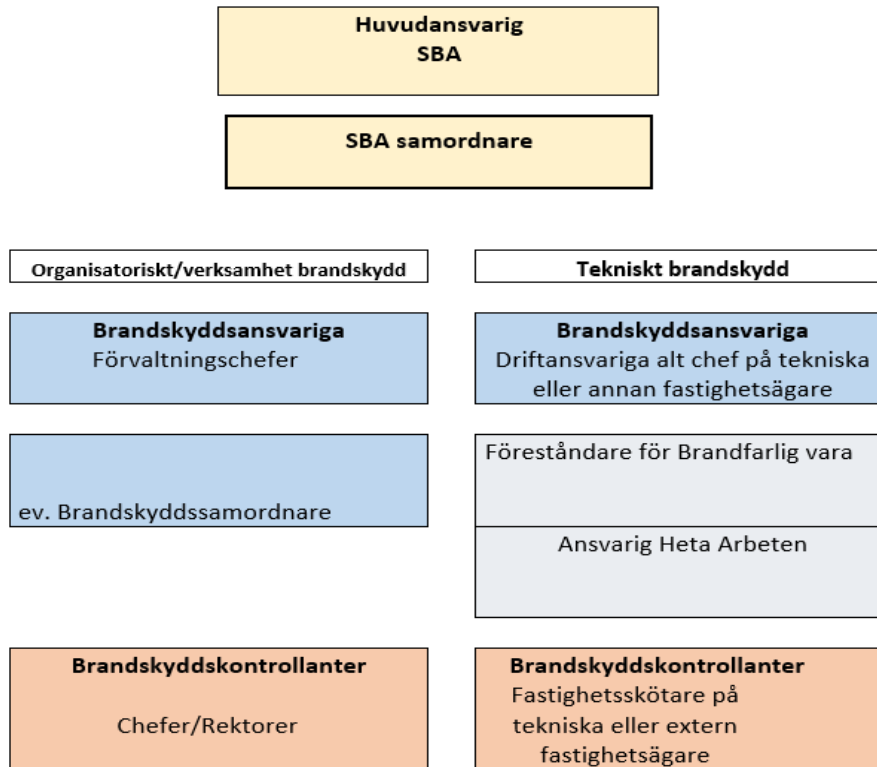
Huvudansvarig
SBA

SBA samordnare

Organisatoriskt/verksamhet brandskydd

Tekniskt brandskydd

Brandskyddsansvariga
Förvaltningschefer

Brandskyddsansvariga
Driftansvariga alt chef på tekniska eller annan fastighetsägare

ev. Brandskyddssamordnare

Föreståndare för Brandfarlig vara

Ansvarig Heta Arbeten

Brandskyddskontrollanter

Chefer/Rektorer

Brandskyddskontrollanter
Fastighetsskötare på tekniska eller extern fastighetsägare